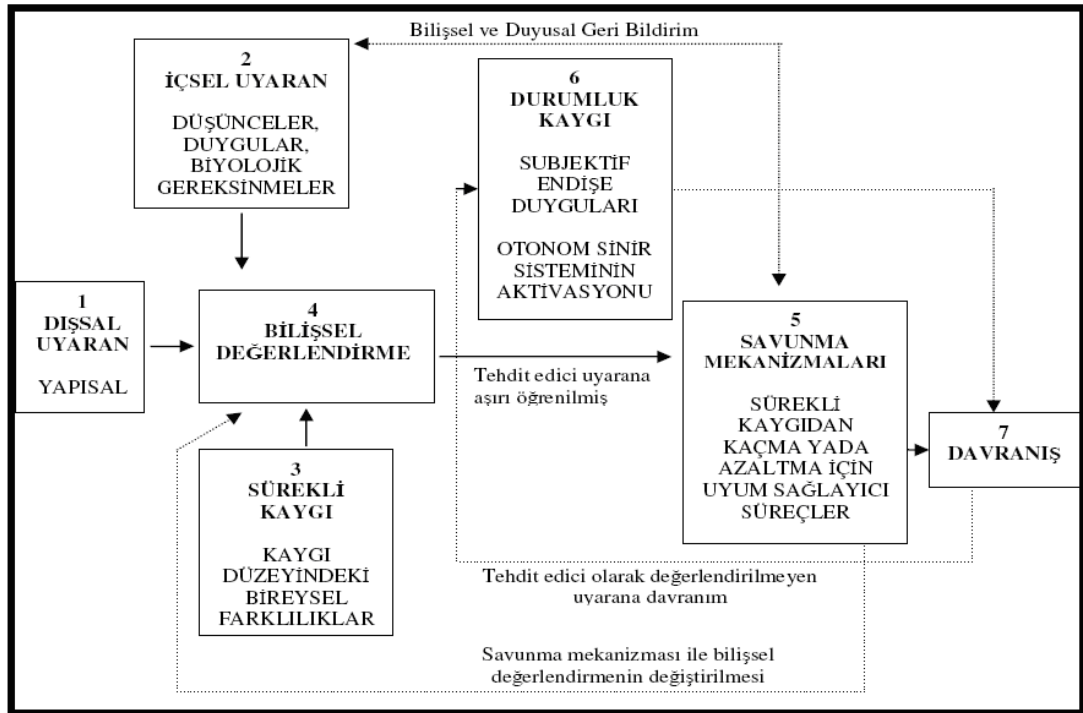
Bilişsel ve Duyusal Geri Bildirim

2
İÇSEL UYARAN

DÜŞÜNCELER, DUYGULAR, BİYOLOJİK GEREKSİNMELER

6
DURUMLUK KAYGI

SUBJEKTİF ENDİŞE DUYGULARI

OTONOM SİNİR SİSTEMİNİN AKTİVASYONU

1
DIŞSAL UYARAN

YAPISAL

4
BİLİŞSEL DEĞERLENDİRME

Tehdit edici uyarana aşırı öğrenilmiş

5
SAVUNMA MEKANİZMALARI

SÜREKLİ KAYGIDAN KAÇMA YADA AZALTMA İÇİN UYUM SAĞLAYICI SÜREÇLER

7
DAVRANIŞ

3
SÜREKLİ KAYGI

KAYGI DÜZEYİNDEKİ BİREYSEL FARKLILIKLAR

Tehdit edici olarak değerlendirilmeyen uyarana davranım

Savunma mekanizması ile bilişsel değerlendirmenin değiştirilmesi